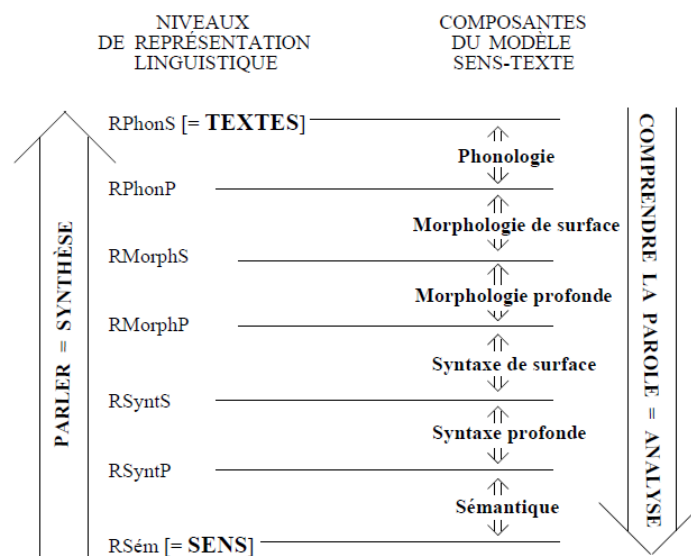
NIVEAUX DE REPRÉSENTATION LINGUISTIQUE

COMPOSANTES DU MODÈLE SENS-TEXTE

RPhonS [= TEXTES]

Phonologie

RPhonP

Morphologie de surface

RMorphS

Morphologie profonde

RMorphP

Syntaxe de surface

RSyntS

Syntaxe profonde

RSyntP

Sémantique

RSém [= SENS]

PARLER = SYNTHÈSE

COMPRENDRE LA PAROLE = ANALYSE